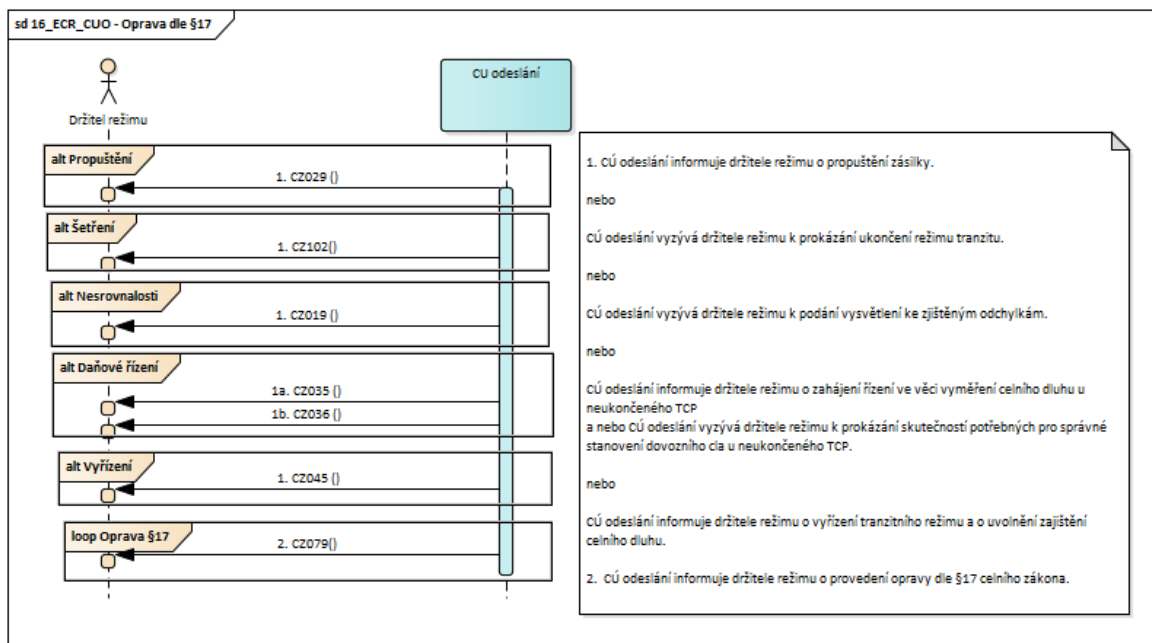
sd 16_ECR_CUO - Oprava dle §17

Držitel režimu

CU odeslání

alt Propuštění

1. CZ029 ()

alt Šetření

1. CZ102()

alt Nesrovnalosti

1. CZ019 ()

alt Daňové řízení

1a. CZ035 ()

1b. CZ036 ()

alt Vyřízení

1. CZ045 ()

loop Oprava §17

2. CZ079()

1. CÚ odeslání informuje držitele režimu o propuštění zásilky.

nebo

CÚ odeslání vyzývá držitele režimu k prokázání ukončení režimu tranzitu.

nebo

CÚ odeslání vyzývá držitele režimu k podání vysvětlení ke zjištěným odchylkám.

nebo

CÚ odeslání informuje držitele režimu o zahájení řízení ve věci vyměření celního dluhu u neukončeného TCP
a nebo CÚ odeslání vyzývá držitele režimu k prokázání skutečností potřebných pro správné stanovení dovozního cla u neukončeného TCP.

nebo

CÚ odeslání informuje držitele režimu o vyřízení tranzitního režimu a o uvolnění zajištění celního dluhu.

2. CÚ odeslání informuje držitele režimu o provedení opravy dle §17 celního zákona.